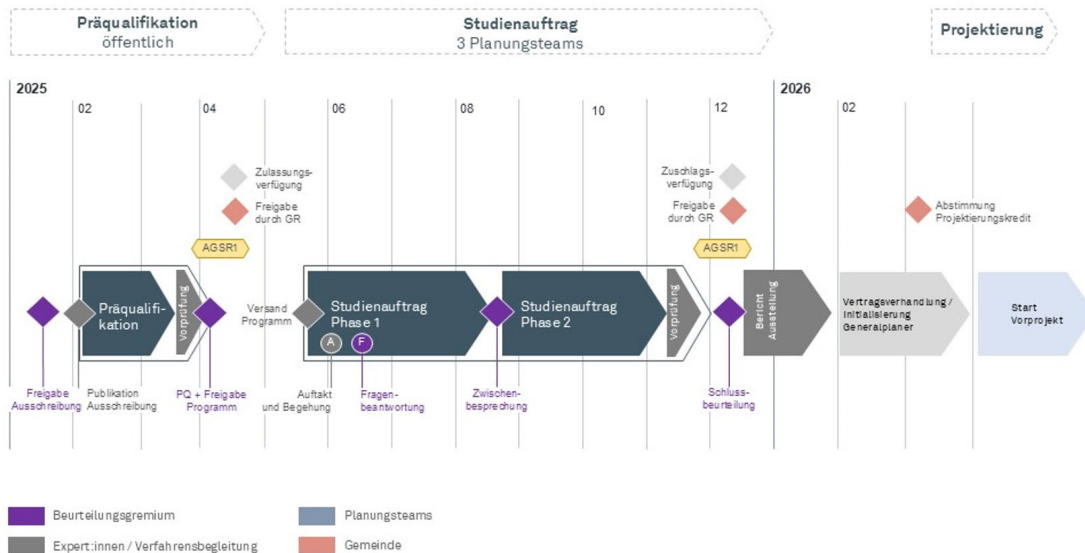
Präqualifikation
öffentlich

Studienauftrag
3 Planungsteams

Projektierung

2025
02
04
06
08
10
12
2026
02

Zulassungsverfügung
Freigabe durch GR
AGSR1

Zuschlagsverfügung
Freigabe durch GR
AGSR1

Abstimmung Projektierungskredit

Präqualifikation
Vorprüfung
Versand Programm
Studienauftrag Phase 1
A
F
Studienauftrag Phase 2
Vorprüfung
Bericht Ausstellung
Vertragsverhandlung / Initialisierung Generalplaner
Start Vorprojekt

Freigabe Ausschreibung
Publikation Ausschreibung
PQ + Freigabe Programm
Auftakt und Begehung
Fragenbeantwortung
Zwischenbesprechung
Schlussbeurteilung

Beurteilungsgremium
Expert:innen / Verfahrensbegleitung
Planungsteams
Gemeinde